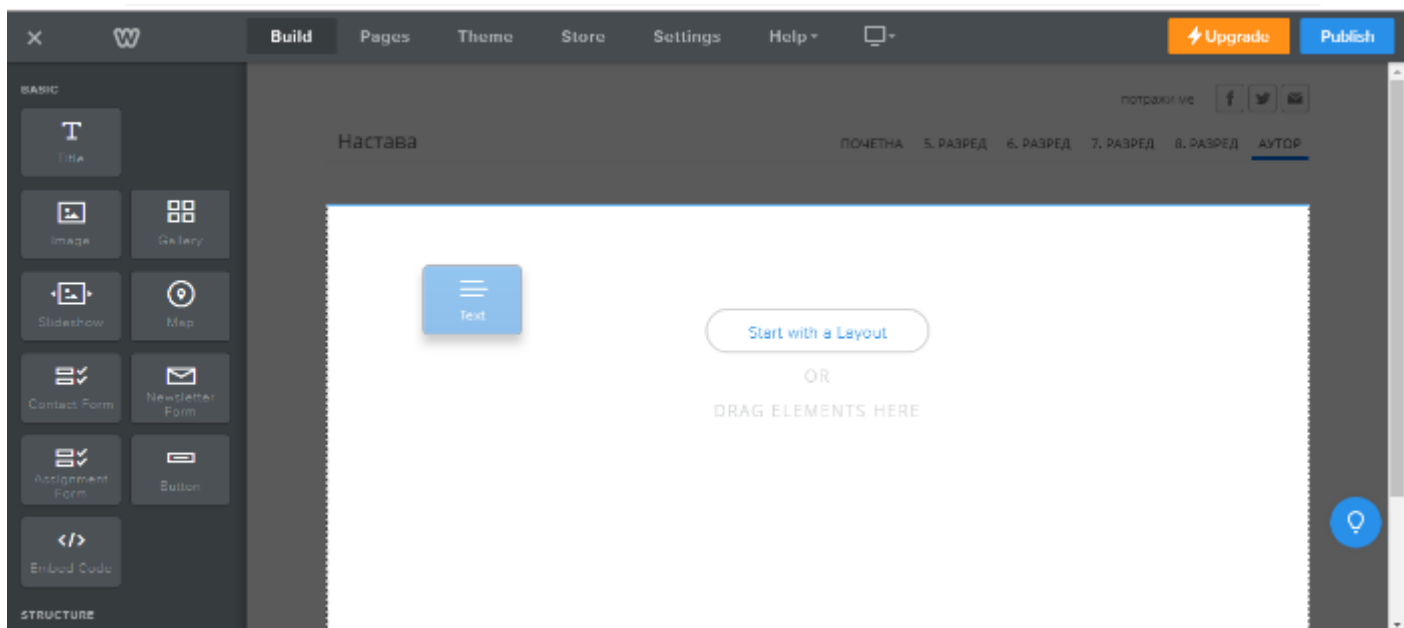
Build Pages Theme Store Settings Help

Upgrade Publish

BASIC

Title

Image Gallery

Slideshow Map

Contact Form Newsletter Form

Assignment Form Button

Embed Code

STRUCTURE

потражи ме

Настава

ПОЧЕТНА 5. РАЗРЕД 6. РАЗРЕД 7. РАЗРЕД 8. РАЗРЕД АУТОР

Text

Start with a Layout

OR

DRAG ELEMENTS HERE